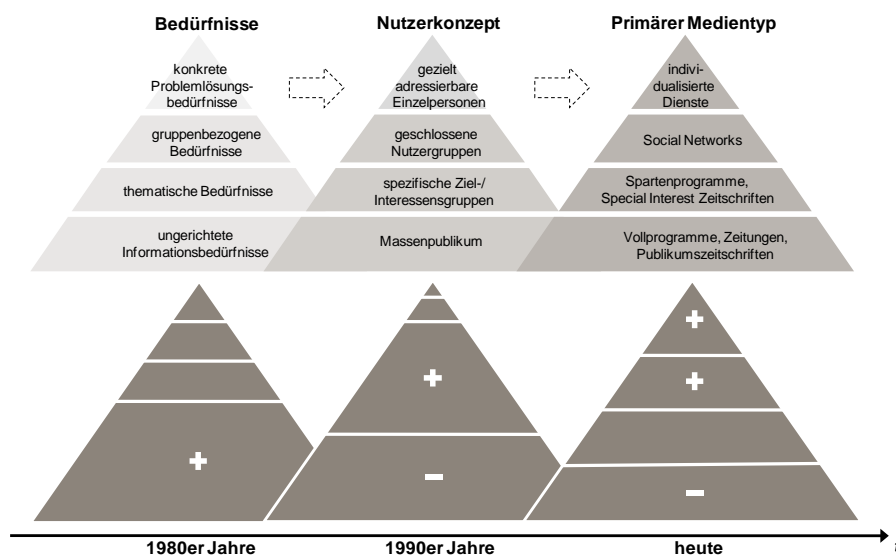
Bedürfnisse

konkrete Problemlösungsbedürfnisse

gruppenbezogene Bedürfnisse

thematische Bedürfnisse

ungerichtete Informationsbedürfnisse

Nutzerkonzept

gezielt adressierbare Einzelpersonen

geschlossene Nutzergruppen

spezifische Ziel-/ Interessensgruppen

Massenpublikum

Primärer Medientyp

individualisierte Dienste

Social Networks

Spartenprogramme, Special Interest Zeitschriften

Vollprogramme, Zeitungen, Publikumszeitschriften

+

+

−

+

+

−

1980er Jahre

1990er Jahre

heute